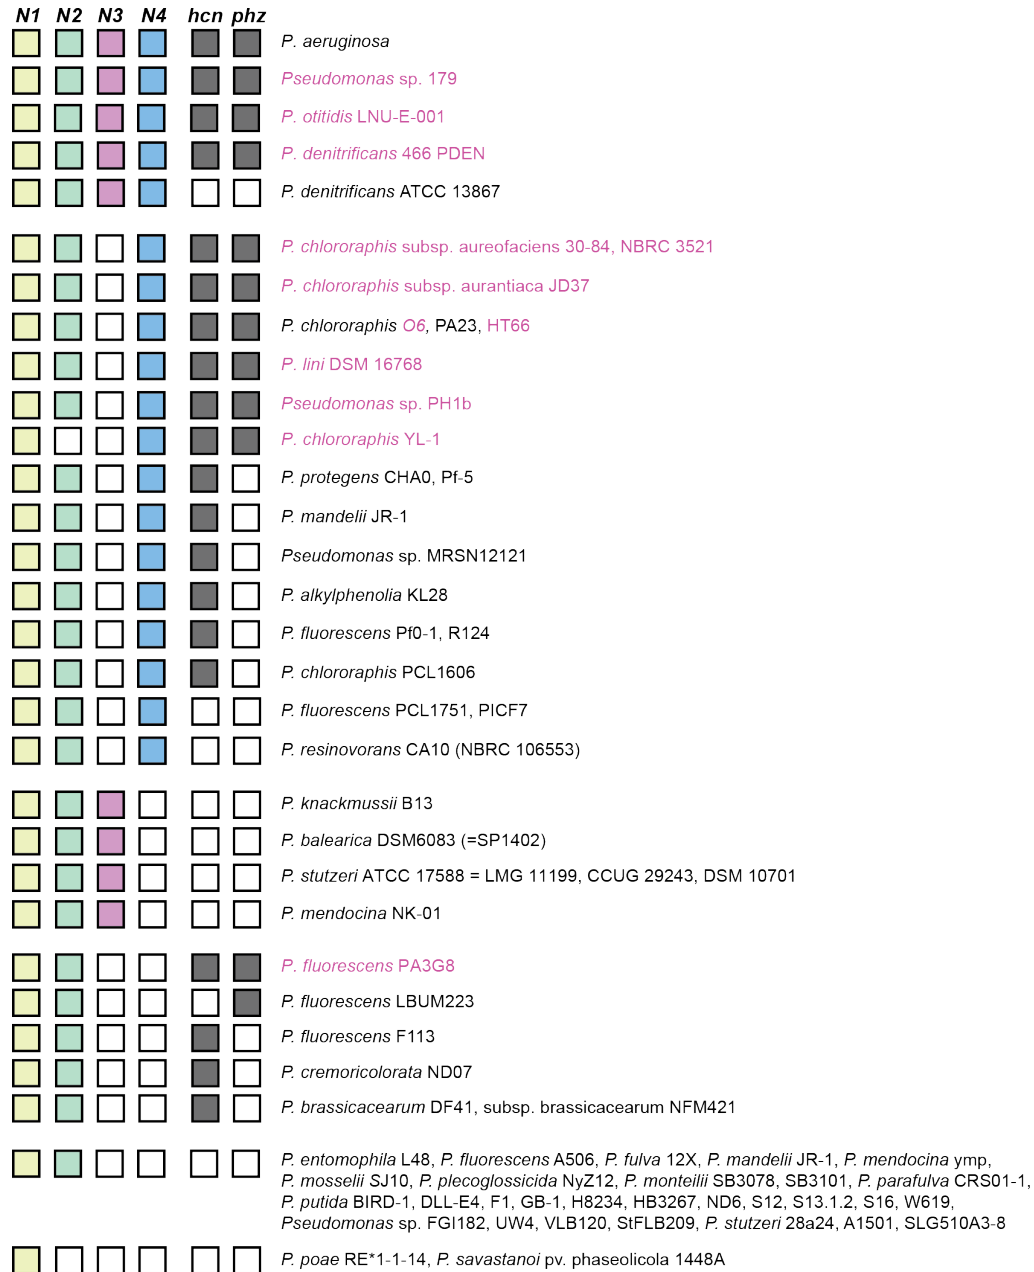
N1 N2 N3 N4 hcn phz

P. aeruginosa
Pseudomonas sp. 179
P. otitidis LNU-E-001
P. denitrificans 466 PDEN
P. denitrificans ATCC 13867

P. chlororaphis subsp. aureofaciens 30-84, NBRC 3521
P. chlororaphis subsp. aurantiaca JD37
P. chlororaphis O6, PA23, HT66
P. lini DSM 16768
Pseudomonas sp. PH1b
P. chlororaphis YL-1
P. protegens CHA0, Pf-5
P. mandelii JR-1
Pseudomonas sp. MRSN12121
P. alkylphenolia KL28
P. fluorescens Pf0-1, R124
P. chlororaphis PCL1606
P. fluorescens PCL1751, PICF7
P. resinovorans CA10 (NBRC 106553)

P. knackmussii B13
P. balearica DSM6083 (=SP1402)
P. stutzeri ATCC 17588 = LMG 11199, CCUG 29243, DSM 10701
P. mendocina NK-01

P. fluorescens PA3G8
P. fluorescens LBUM223
P. fluorescens F113
P. cremoricolorata ND07
P. brassicacearum DF41, subsp. brassicacearum NFM421

P. entomophila L48, P. fluorescens A506, P. fulva 12X, P. mandelii JR-1, P. mendocina ymp, P. mosselii SJ10, P. plecoglossicida NyZ12, P. monteilii SB3078, SB3101, P. parafulva CRS01-1, P. putida BIRD-1, DLL-E4, F1, GB-1, H8234, HB3267, ND6, S12, S13.1.2, S16, W619, Pseudomonas sp. FGI182, UW4, VLB120, StFLB209, P. stutzeri 28a24, A1501, SLG510A3-8

P. poae RE*1-1-14, P. savastanoi pv. phaseolicola 1448A